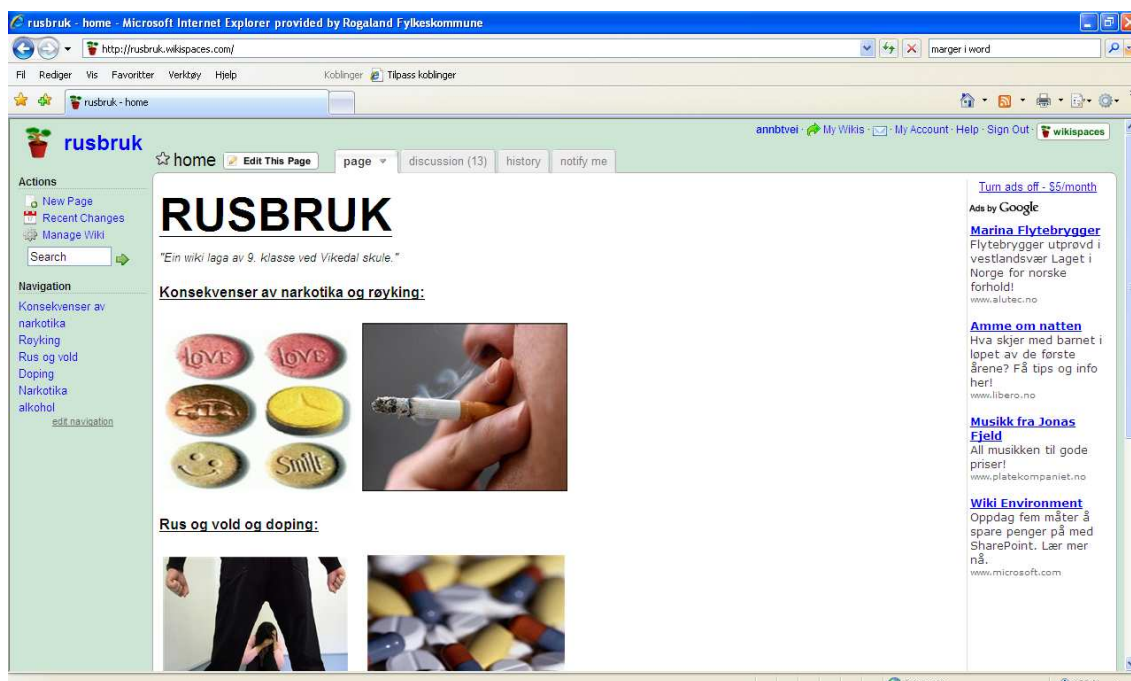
rusbruk - home - Microsoft Internet Explorer provided by Rogaland Fylkeskommune

http://rusbruk.wikispaces.com/

marger i word

Fil Rediger Vis Favoritter Verktøy Hjelp

Koblinger Tilpass koblinger

rusbruk - home

rusbruk

annbtvei · My Wikis · My Account · Help · Sign Out · wikispaces

home Edit This Page page discussion (13) history notify me

Actions
New Page
Recent Changes
Manage Wiki
Search

Navigation
Konsekvenser av narkotika
Røyking
Rus og vold
Doping
Narkotika
alkohol
edit navigation

RUSBRUK

"Ein wiki laga av 9. klasse ved Vikedal skule."

Konsekvenser av narkotika og røyking:

LOVE LOVE Smile

Rus og vold og doping:

Turn ads off - $5/month

Ads by Google

Marina Flytebrygger
Flytebrygger utprøvd i vestlandsvær Laget i Norge for norske forhold!
www.alutec.no

Amme om natten
Hva skjer med barnet i løpet av de første årene? Få tips og info her!
www.libero.no

Musikk fra Jonas Fjeld
All musikken til gode priser!
www.platekompaniet.no

Wiki Environment
Oppdag fem måter å spare penger på med SharePoint. Lær mer nå.
www.microsoft.com